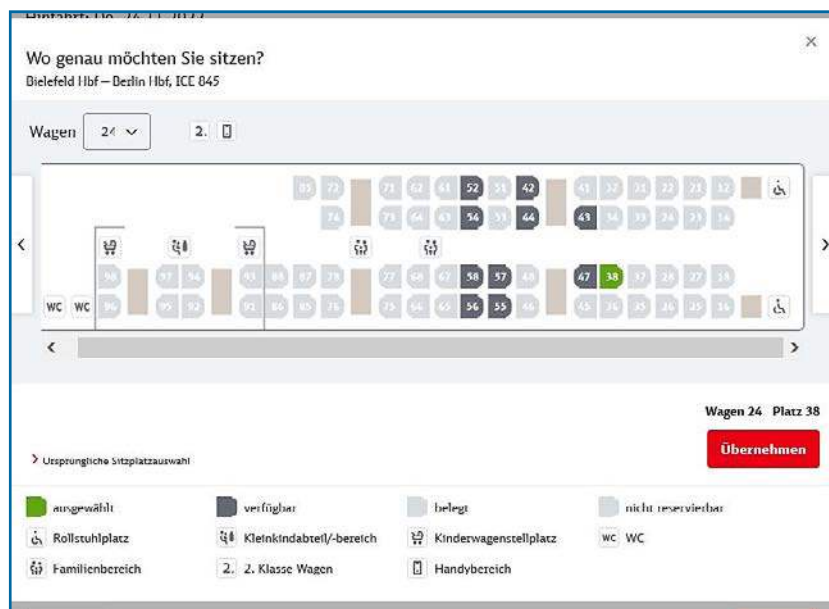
Hinfahrt: Do. 24.11.2022

Wo genau möchten Sie sitzen?
Bielefeld Hbf – Berlin Hbf, ICE 845

×

Wagen 24 2.

‹ ›

85 72 71 62 61 52 51 42 41 32 31 22 21 12
74 73 64 63 54 53 44 43 34 33 24 23 14
98 97 94 93 88 87 78 77 68 67 58 57 48 47 38 37 28 27 18
WC WC 96 95 92 91 86 85 76 75 66 65 56 55 46 45 36 35 26 25 16

‹ ›

Wagen 24 Platz 38

Übernehmen

› Ursprüngliche Sitzplatzauswahl

ausgewählt
verfügbar
belegt
nicht reservierbar
Rollstuhlplatz
Kleinkindabteil/-bereich
Kinderwagenstellplatz
WC WC
Familienbereich
2. 2. Klasse Wagen
Handybereich